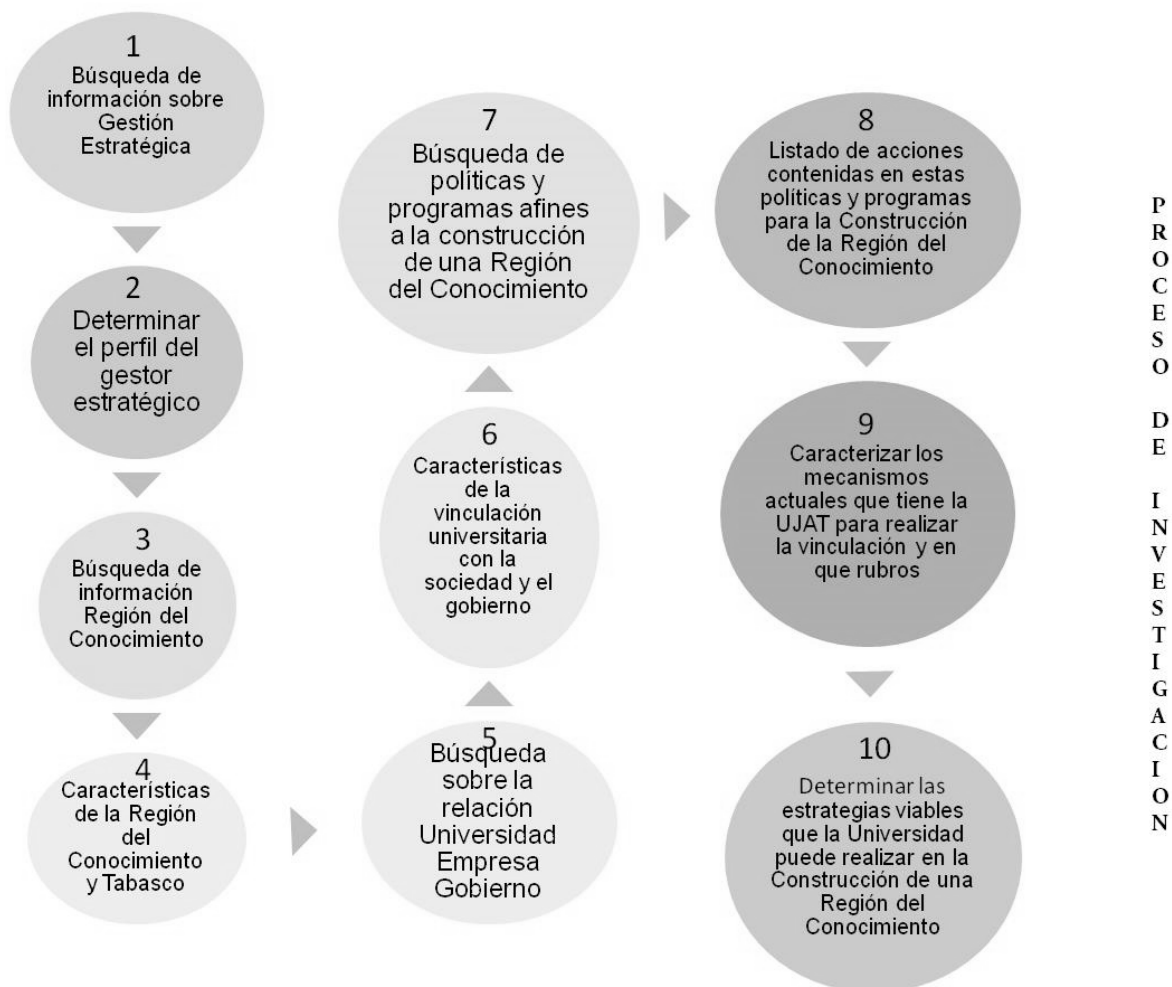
1
Búsqueda de información sobre Gestión Estratégica

2
Determinar el perfil del gestor estratégico

3
Búsqueda de información Región del Conocimiento

4
Características de la Región del Conocimiento y Tabasco

5
Búsqueda sobre la relación Universidad Empresa Gobierno

6
Características de la vinculación universitaria con la sociedad y el gobierno

7
Búsqueda de politicas y programas afines a la construcción de una Región del Conocimiento

8
Listado de acciones contenidas en estas políticas y programas para la Construcción de la Región del Conocimiento

9
Caracterizar los mecanismos actuales que tiene la UJAT para realizar la vinculación y en que rubros

10
Determinar las estrategias viables que la Universidad puede realizar en la Construcción de una Región del Conocimiento

PROCESO DE INVESTIGACION